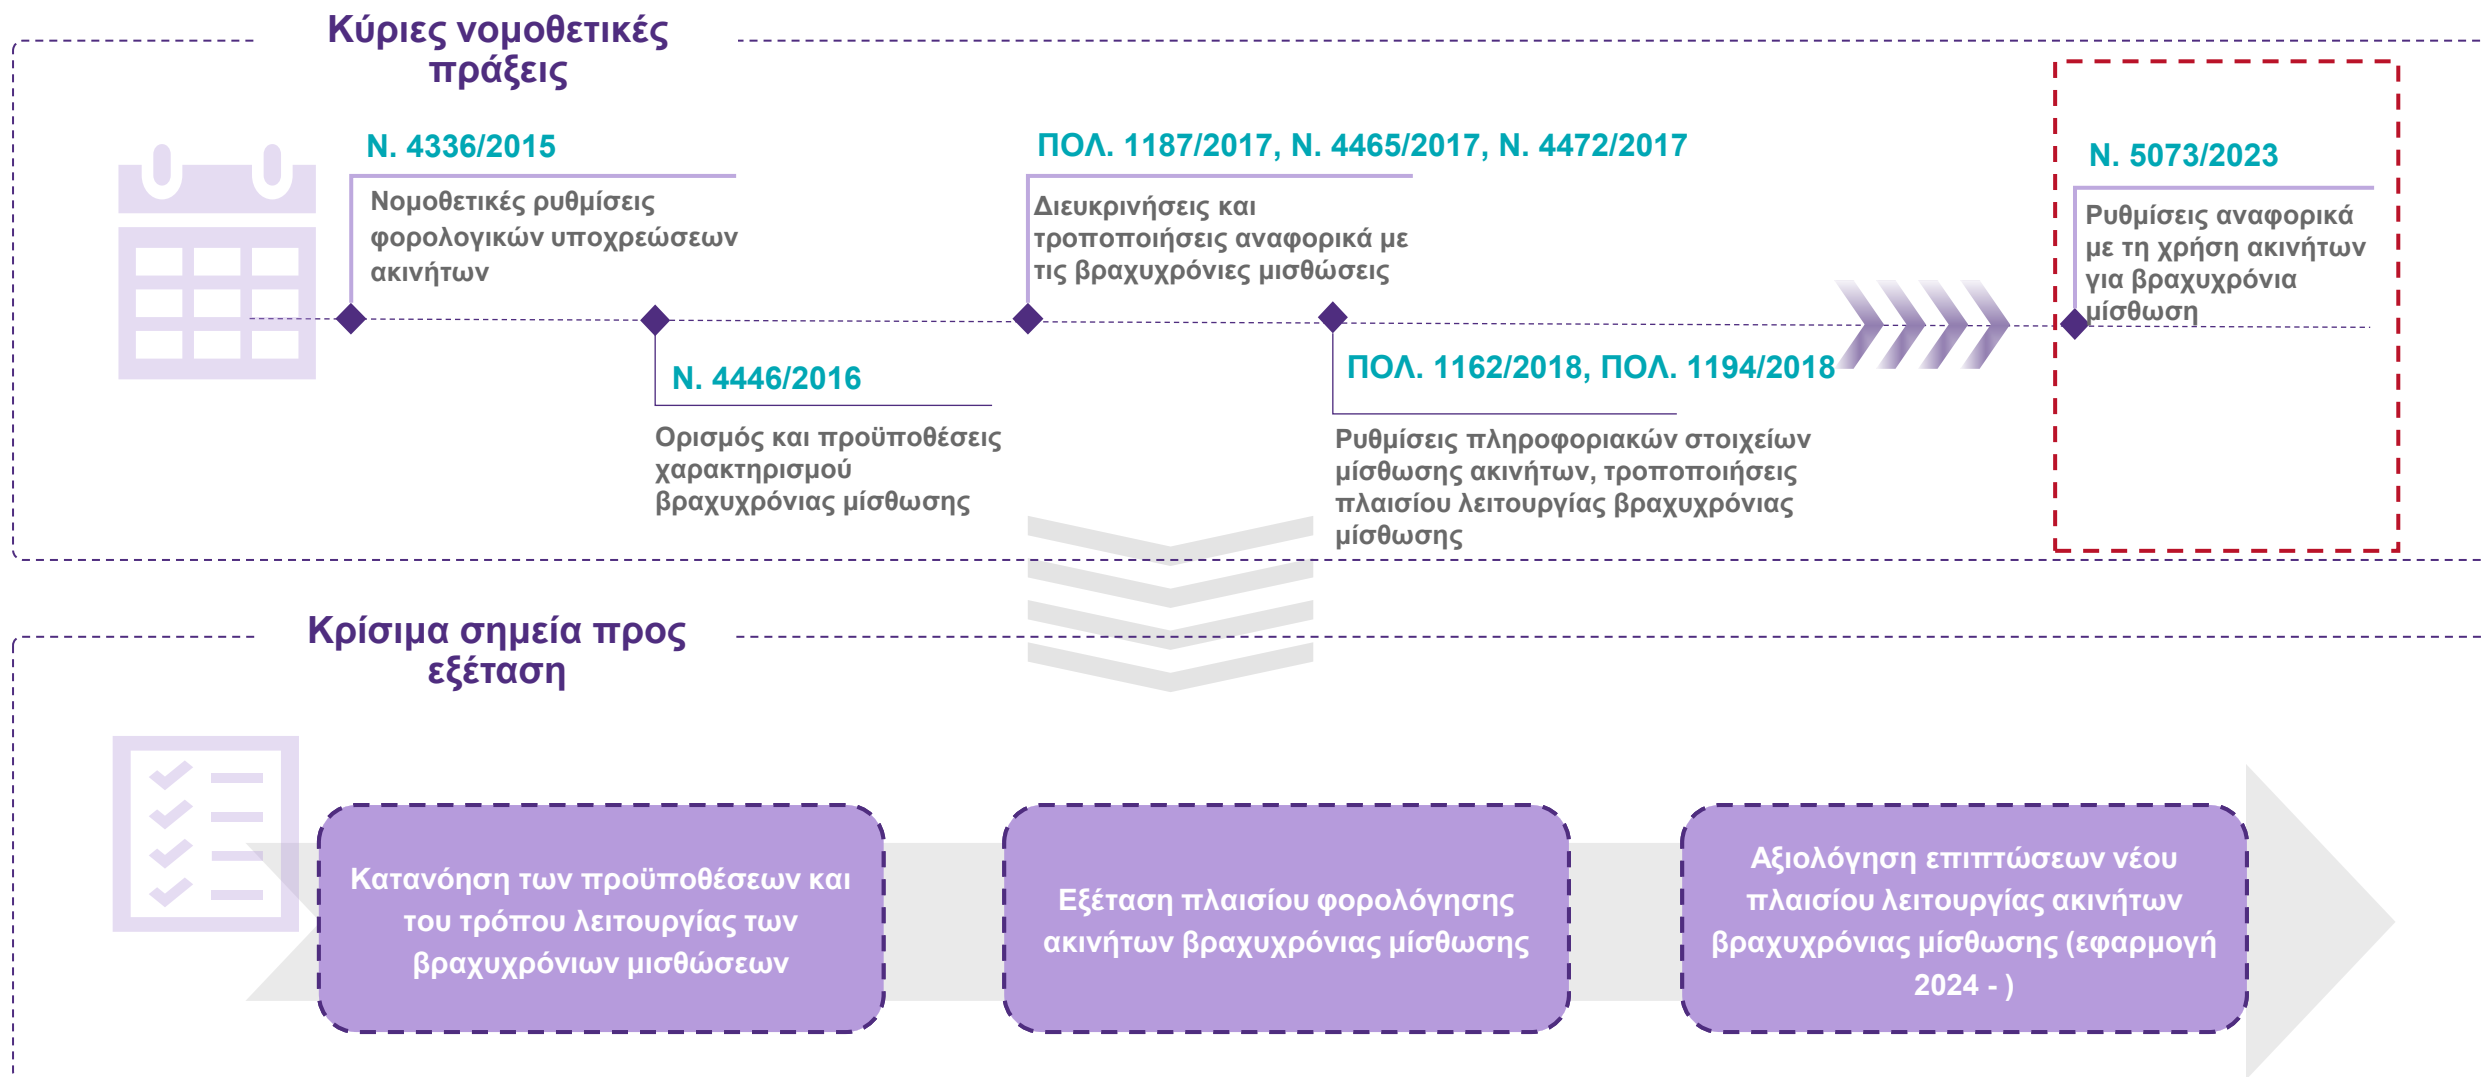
Κύριες νομοθετικές πράξεις

Ν. 4336/2015

Νομοθετικές ρυθμίσεις φορολογικών υποχρεώσεων ακινήτων

Ν. 4446/2016

Ορισμός και προϋποθέσεις χαρακτηρισμού βραχυχρόνιας μίσθωσης

ΠΟΛ. 1187/2017, Ν. 4465/2017, Ν. 4472/2017

Διευκρινήσεις και τροποποιήσεις αναφορικά με τις βραχυχρόνιες μισθώσεις

ΠΟΛ. 1162/2018, ΠΟΛ. 1194/2018

Ρυθμίσεις πληροφοριακών στοιχείων μίσθωσης ακινήτων, τροποποιήσεις πλαισίου λειτουργίας βραχυχρόνιας μίσθωσης

Ν. 5073/2023

Ρυθμίσεις αναφορικά με τη χρήση ακινήτων για βραχυχρόνια μίσθωση

Κρίσιμα σημεία προς εξέταση

Κατανόηση των προϋποθέσεων και του τρόπου λειτουργίας των βραχυχρόνιων μισθώσεων

Εξέταση πλαισίου φορολόγησης ακινήτων βραχυχρόνιας μίσθωσης

Αξιολόγηση επιπτώσεων νέου πλαισίου λειτουργίας ακινήτων βραχυχρόνιας μίσθωσης (εφαρμογή 2024 - )